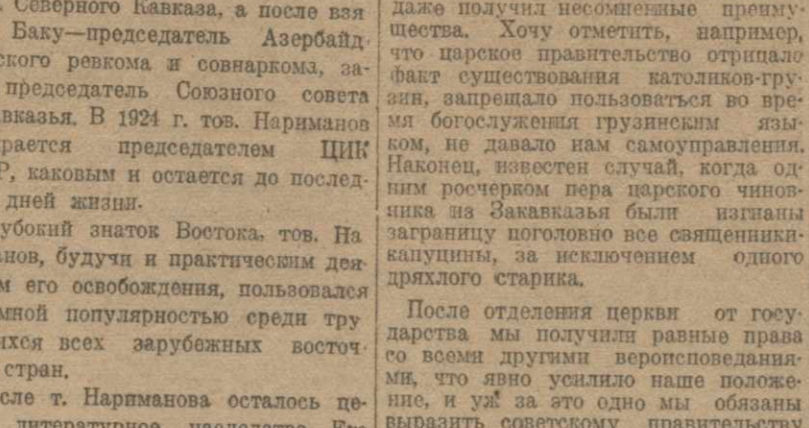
Северного Кавказа, а после взя Баку—председатель Азербайдского ревкома и совнаркома, заl председатель Союзного совета вказья. В 1924 г. тов. Нариманов рается председателем ЦИК Р, каковым и остается до последдней жизни.

убокий знаток Востока, тов. Нанов, будучи и практическим деям его освобождения, пользовался мной популярностью среди трухся всех зарубежных восточстран.

сле т. Нариманова осталось це-

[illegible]

даже получил несомненные преимущества. Хочу отметить, например, что царское правительство отрицало факт существования католиков-грузин, запрещало пользоваться во время богослужения грузинским языком, не давало нам самоуправления. Наконец, известен случай, когда одним росчерком пера царского чиновника из Закавказья были изгнаны заграницу поголовно все священники-капуцины, за исключением одного дряхлого старика.

После отделения церкви от государства мы получили равные права со всеми другими вероисповеданиями, что явно усилило наше положение, и уж за это одно мы обязаны выразить советскому правительству